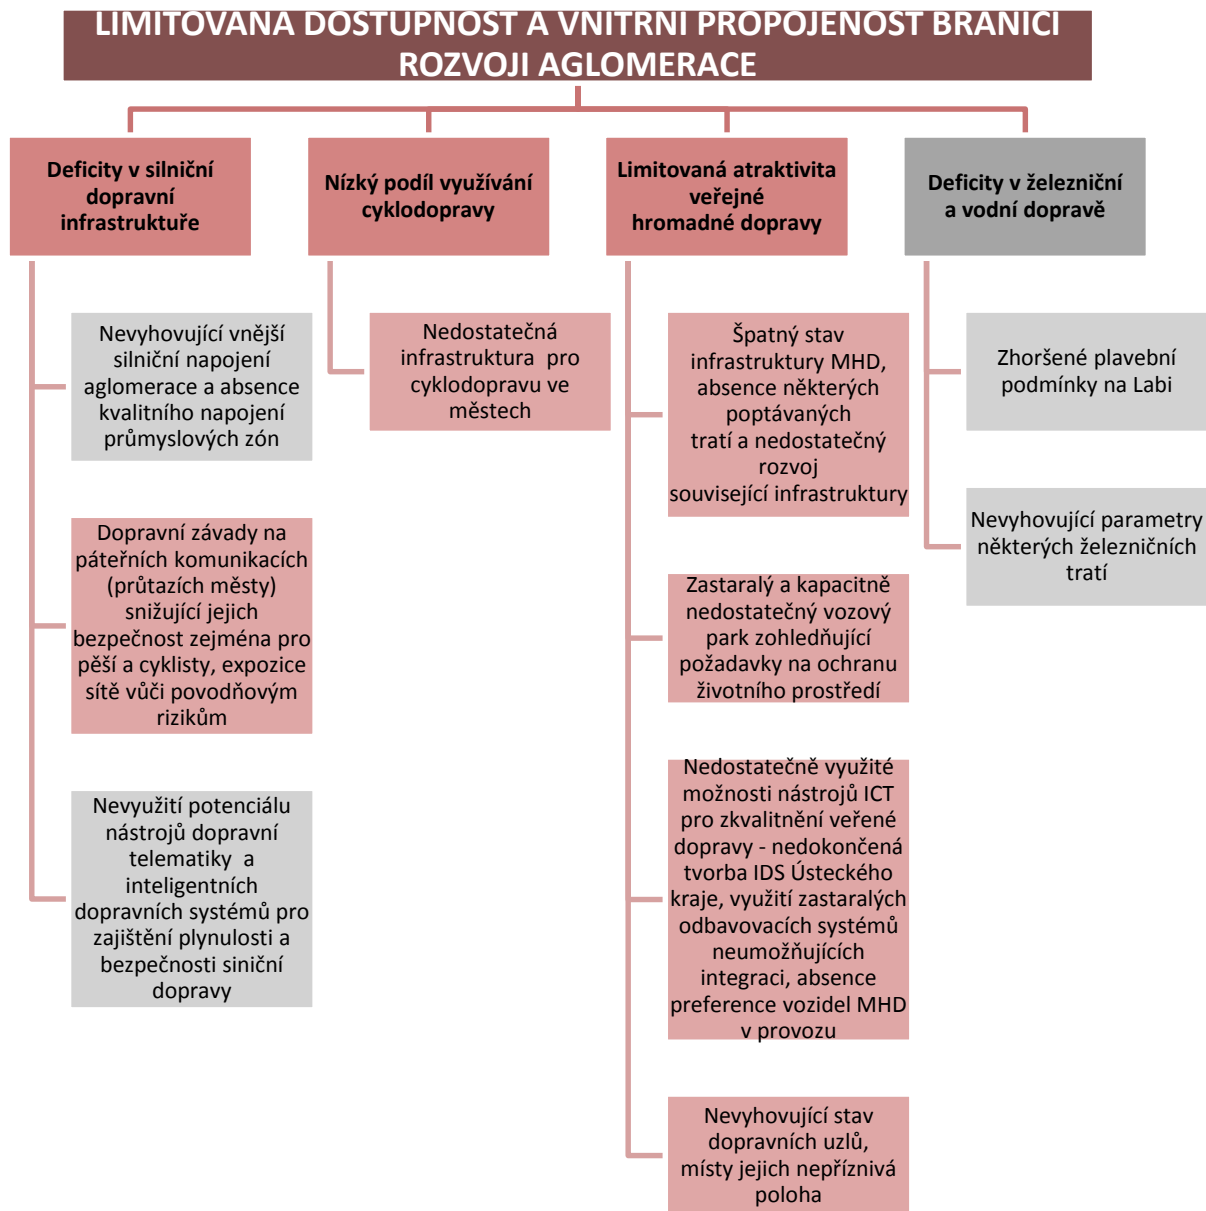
LIMITOVANÁ DOSTUPNOST A VNITŘNÍ PROPOJENOST BRÁNÍ ROZVOJI AGLOMERACE

Deficity v silniční dopravní infrastruktuře

Nevyhovující vnější silniční napojení aglomerace a absence kvalitního napojení průmyslových zón

Dopravní závady na páteřních komunikacích (průtazích městy) snižující jejich bezpečnost zejména pro pěší a cyklisty, expozice sítě vůči povodňovým rizikům

Nevyužití potenciálu nástrojů dopravní telematiky a inteligentních dopravních systémů pro zajištění plynulosti a bezpečnosti siniční dopravy

Nízký podíl využívání cyklodopravy

Nedostatečná infrastruktura pro cyklodopravu ve městech

Limitovaná atraktivita veřejné hromadné dopravy

Špatný stav infrastruktury MHD, absence některých poptávaných tratí a nedostatečný rozvoj související infrastruktury

Zastaralý a kapacitně nedostatečný vozový park zohledňující požadavky na ochranu životního prostředí

Nedostatečně využité možnosti nástrojů ICT pro zkvalitnění veřené dopravy - nedokončená tvorba IDS Ústeckého kraje, využití zastaralých odbavovacích systémů neumožňujících integraci, absence preference vozidel MHD v provozu

Nevyhovující stav dopravních uzlů, místy jejich nepříznivá poloha

Deficity v železniční a vodní dopravě

Zhoršené plavební podmínky na Labi

Nevyhovující parametry některých železničních tratí